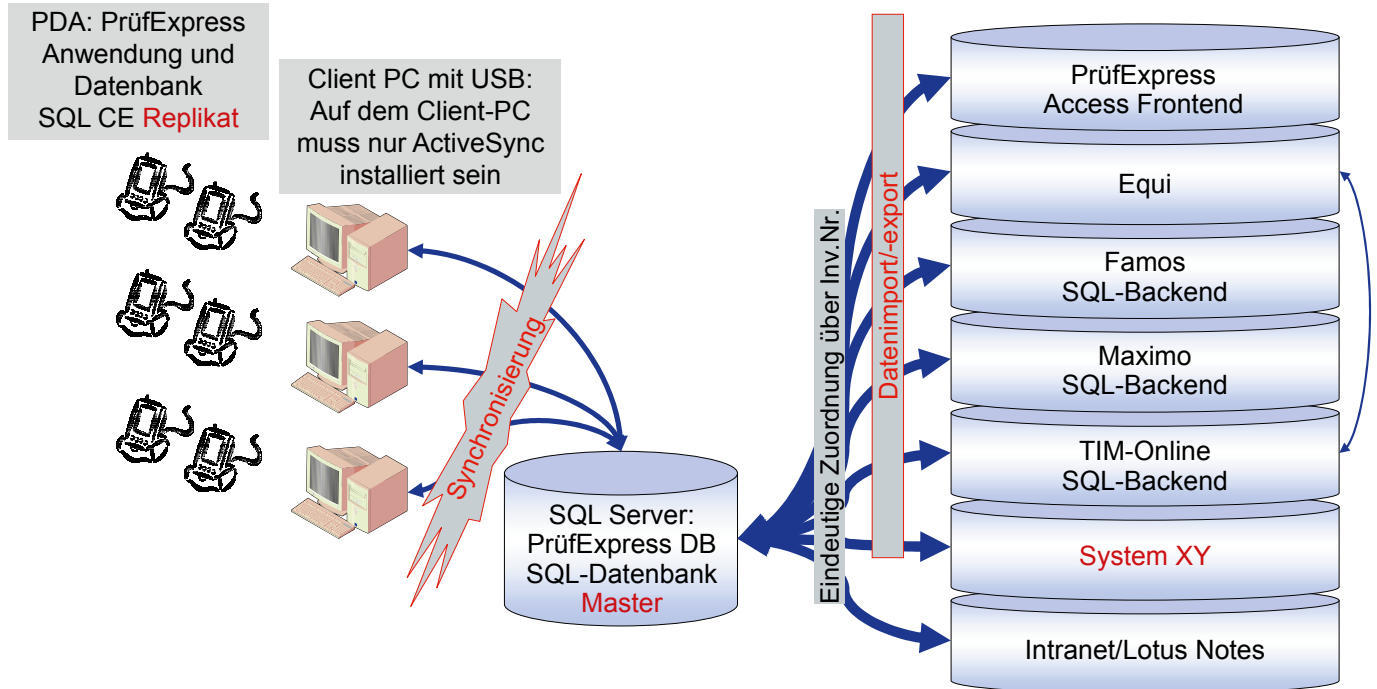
PDA: PrüfExpress Anwendung und Datenbank SQL CE Replikat

Client PC mit USB: Auf dem Client-PC muss nur ActiveSync installiert sein

Synchronisierung

SQL Server: PrüfExpress DB SQL-Datenbank Master

Eindeutige Zuordnung über Inv.Nr.

Datenimport/-export

PrüfExpress Access Frontend

Equi

Famos SQL-Backend

Maximo SQL-Backend

TIM-Online SQL-Backend

System XY

Intranet/Lotus Notes